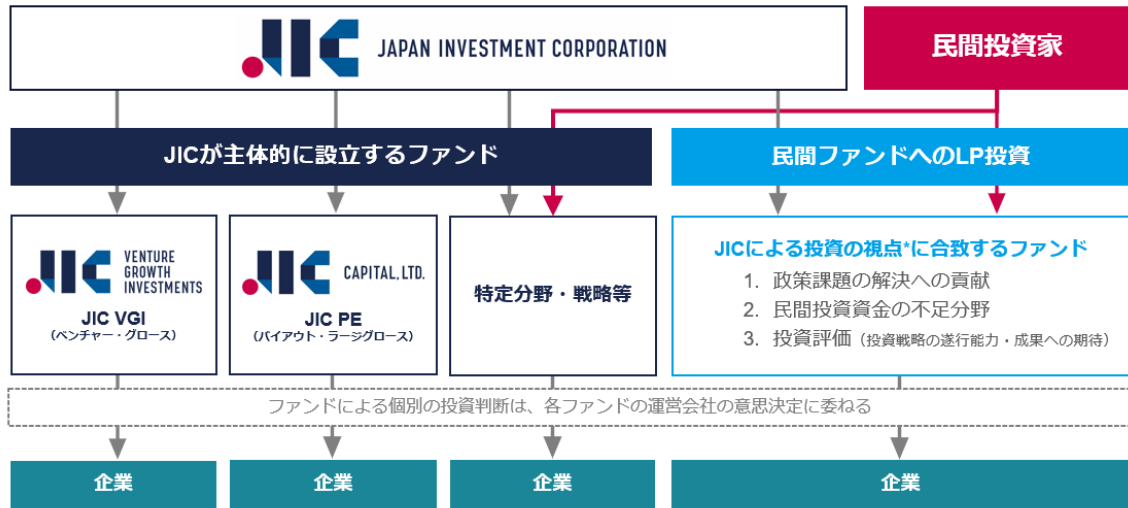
JIC JAPAN INVESTMENT CORPORATION

民間投資家

JICが主体的に設立するファンド

民間ファンドへのLP投資

JIC VENTURE GROWTH INVESTMENTS
JIC VGI
（ベンチャー・グロース）

JIC CAPITAL, LTD.
JIC PE
（バイアウト・ラージグロース）

特定分野・戦略等

JICによる投資の視点*に合致するファンド
1. 政策課題の解決への貢献
2. 民間投資資金の不足分野
3. 投資評価（投資戦略の遂行能力・成果への期待）

ファンドによる個別の投資判断は、各ファンドの運営会社の意思決定に委ねる

企業

企業

企業

企業